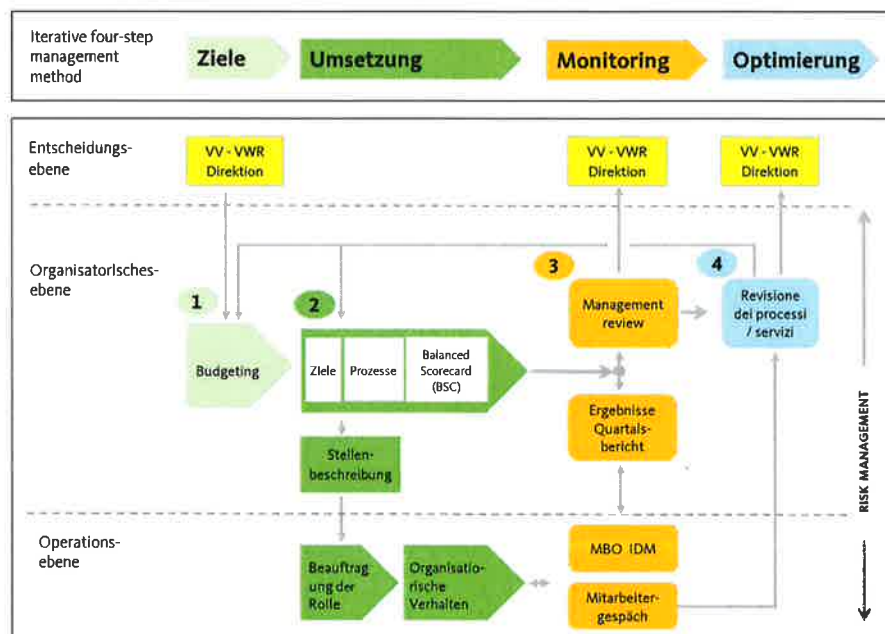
Iterative four-step management method

Ziele

Umsetzung

Monitoring

Optimierung

Entscheidungsebene

VV - VWR Direktion

VV - VWR Direktion

VV - VWR Direktion

Organisatorisches-ebene

1

Budgeting

2

Ziele

Prozesse

Balanced Scorecard (BSC)

3

Management review

Ergebnisse Quartalsbericht

4

Revisione dei processi / servizi

Stellenbeschreibung

Operationsebene

Beauftragung der Rolle

Organisatorische Verhalten

MBO IDM

Mitarbeitergespäch

RISK MANAGEMENT